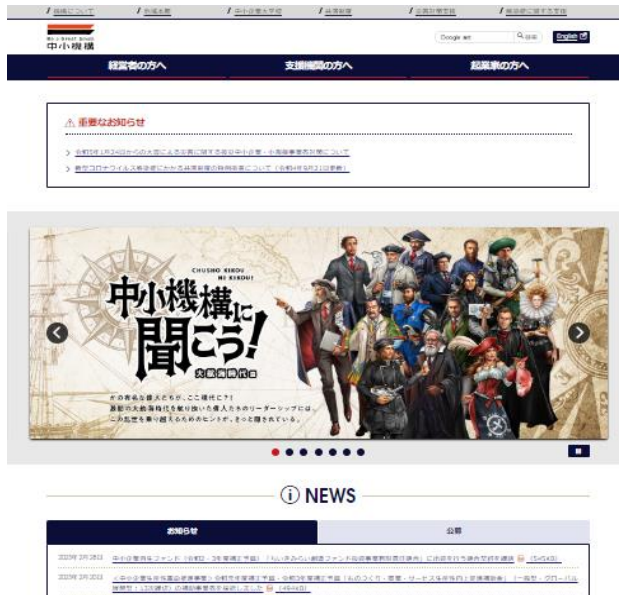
機構について　所在地　中小企業大学校　共済制度　応募対象者　情報公開に関する手続

中小機構

Google 検索　検索　English

経営者の方へ　支援機関の方へ　起業家の方へ

⚠ 重要なお知らせ

> 令和6年1月24日からの大雨による災害に関する中小企業・小規模事業者対策について

> 新型コロナウイルス感染症にかかる共済制度の特例措置について（令和4年9月2日更新）

CHUSHO KIKOU NI KIKOU!

中小機構に聞こう！

大航海時代編

かの有名な偉人たちが、ここ機構に？！
激動の大航海時代を乗り越え偉人たちのリーダーシップには、この先を乗り越えるためのヒントが、きっと隠されている。

ⓘ NEWS

お知らせ　公募

2023年2月28日　中小企業等ファンド（令和2・3年度補正予算）「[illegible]」に出資を行う事業者を選定 (5KB)

2023年2月28日　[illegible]（令和2年度補正予算・令和3年度補正予算「ものづくり・商業・サービス生産性向上促進補助金」）一般型・グローバル展開型（13次締切）の補助事業者を採択しました (49KB)